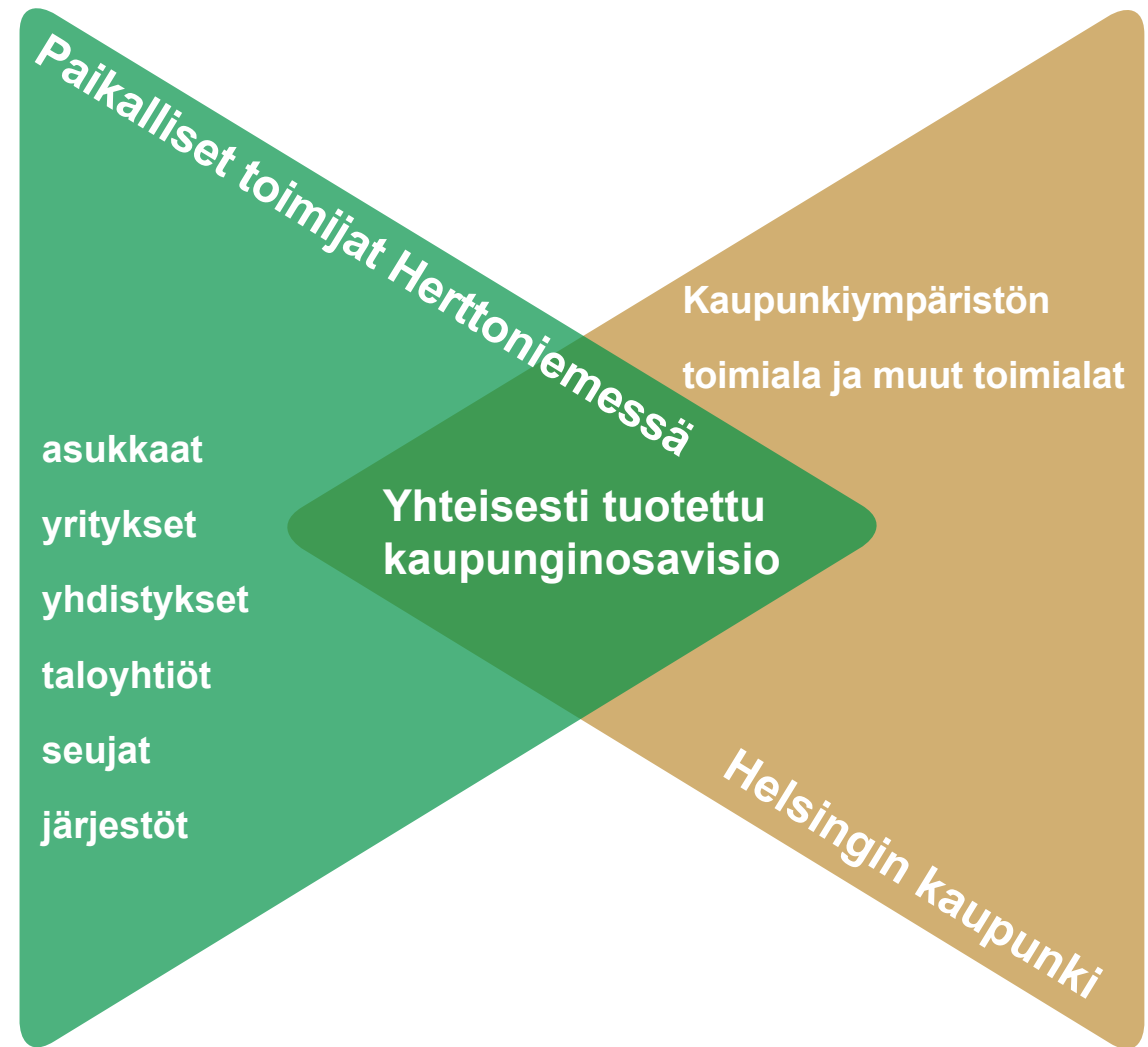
Paikalliset toimijat Herttoniemessä

Kaupunkiympäristön toimiala ja muut toimialat

asukkaat
yritykset
yhdistykset
taloyhtiöt
seujat
järjestöt

Yhteisesti tuotettu kaupunginosavisio

Helsingin kaupunki